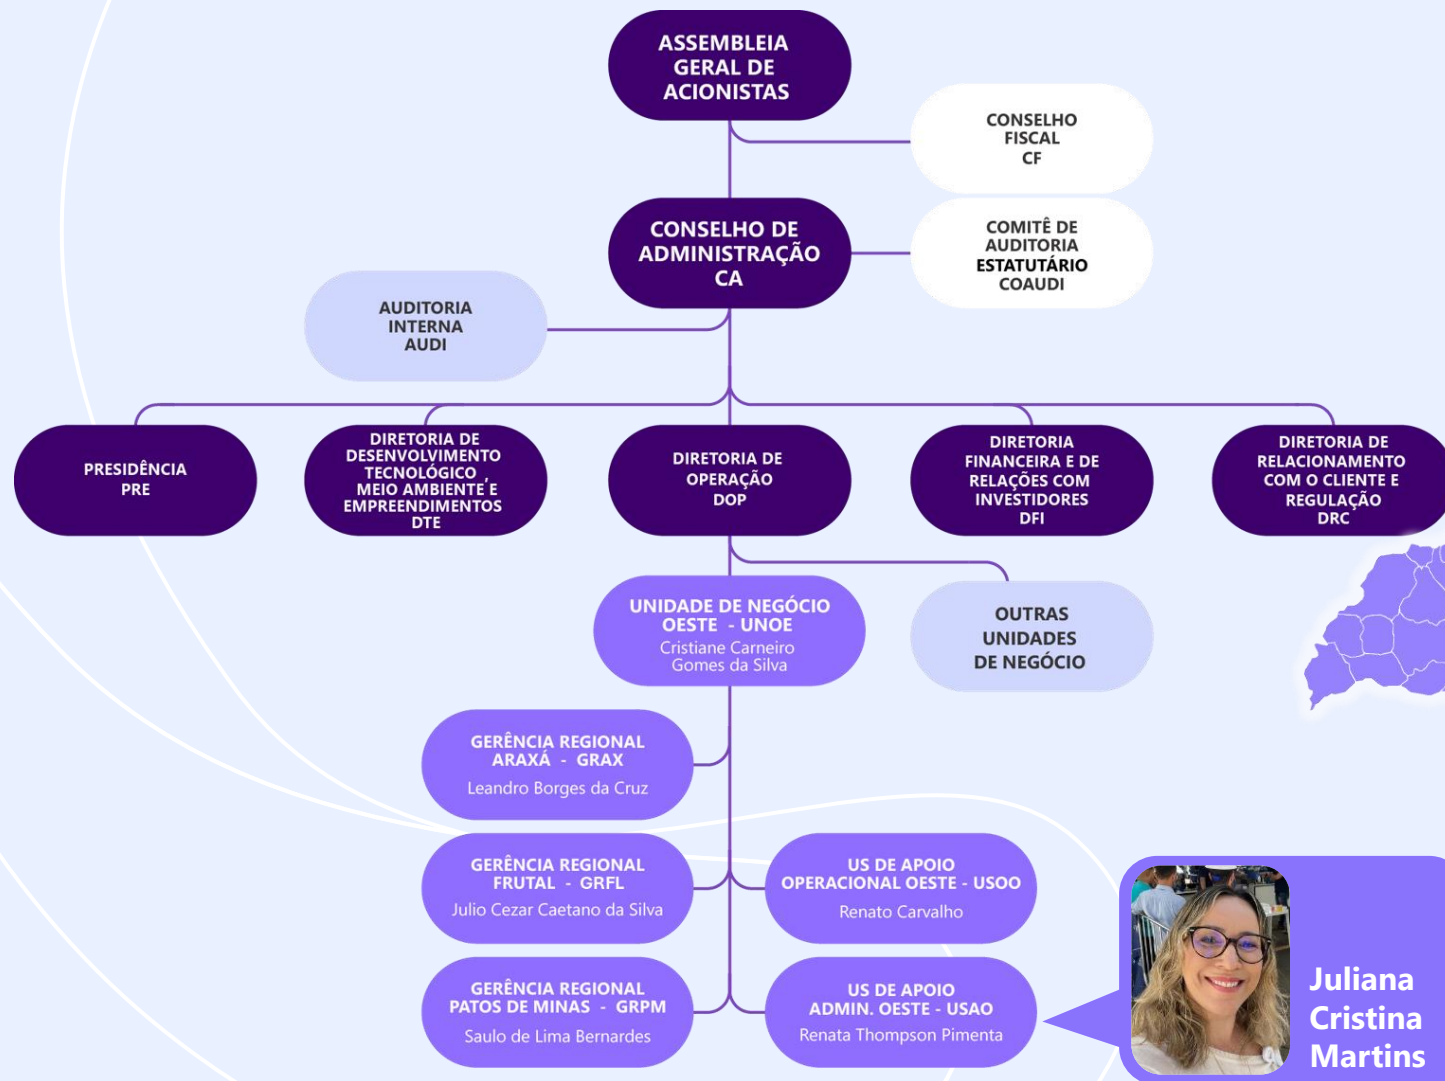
ASSEMBLEIA GERAL DE ACIONISTAS

CONSELHO FISCAL CF

CONSELHO DE ADMINISTRAÇÃO CA

COMITÊ DE AUDITORIA ESTATUTÁRIO COAUDI

AUDITORIA INTERNA AUDI

PRESIDÊNCIA PRE

DIRETORIA DE DESENVOLVIMENTO TECNOLÓGICO, MEIO AMBIENTE E EMPREENDIMENTOS DTE

DIRETORIA DE OPERAÇÃO DOP

DIRETORIA FINANCEIRA E DE RELAÇÕES COM INVESTIDORES DFI

DIRETORIA DE RELACIONAMENTO COM O CLIENTE E REGULAÇÃO DRC

UNIDADE DE NEGÓCIO OESTE - UNOE
Cristiane Carneiro Gomes da Silva

OUTRAS UNIDADES DE NEGÓCIO

GERÊNCIA REGIONAL ARAXÁ - GRAX
Leandro Borges da Cruz

GERÊNCIA REGIONAL FRUTAL - GRFL
Julio Cezar Caetano da Silva

US DE APOIO OPERACIONAL OESTE - USOO
Renato Carvalho

GERÊNCIA REGIONAL PATOS DE MINAS - GRPM
Saulo de Lima Bernardes

US DE APOIO ADMIN. OESTE - USAO
Renata Thompson Pimenta

Juliana Cristina Martins